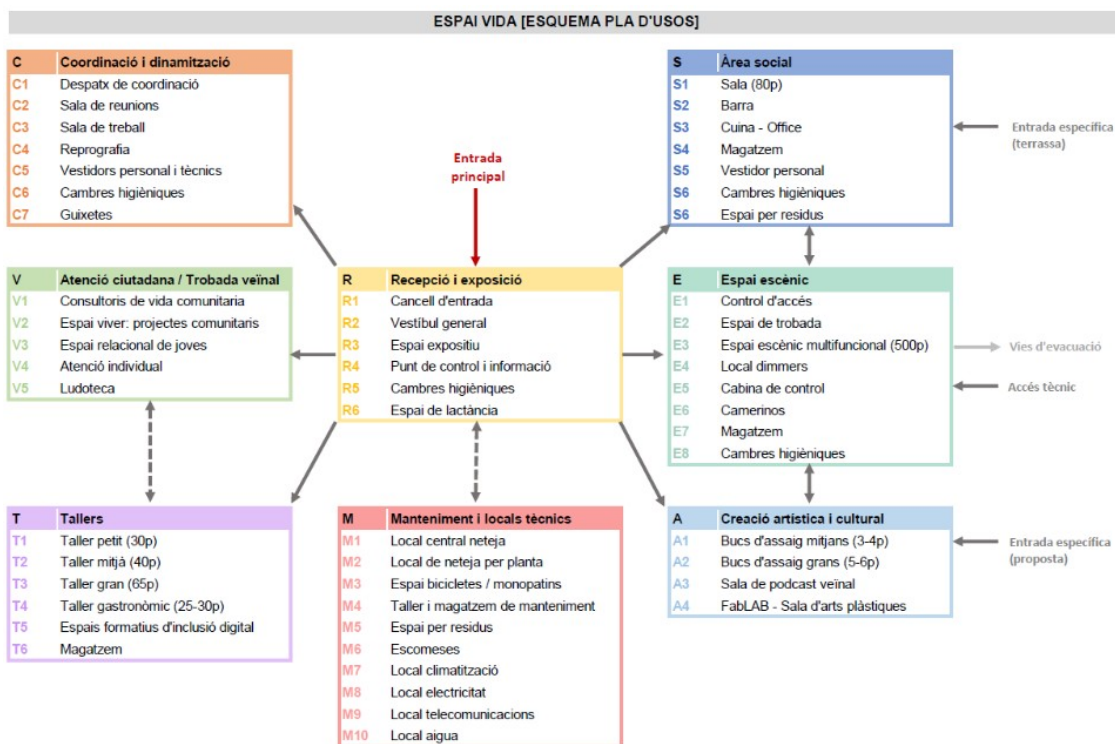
ESPAI VIDA [ESQUEMA PLA D'USOS]

| C | Coordinació i dinamització |
|---|---|
| C1 | Despatx de coordinació |
| C2 | Sala de reunions |
| C3 | Sala de treball |
| C4 | Reprografia |
| C5 | Vestidors personal i tècnics |
| C6 | Cambres higièniques |
| C7 | Guixetes |

Entrada principal

| S | Àrea social |
|---|---|
| S1 | Sala (80p) |
| S2 | Barra |
| S3 | Cuina - Office |
| S4 | Magatzem |
| S5 | Vestidor personal |
| S6 | Cambres higièniques |
| S6 | Espai per residus |

Entrada específica (terrassa)

| V | Atenció ciutadana / Trobada veïnal |
|---|---|
| V1 | Consultoris de vida comunitaria |
| V2 | Espai viver: projectes comunitaris |
| V3 | Espai relacional de joves |
| V4 | Atenció individual |
| V5 | Ludoteca |

| R | Recepció i exposició |
|---|---|
| R1 | Cancell d'entrada |
| R2 | Vestíbul general |
| R3 | Espai expositiu |
| R4 | Punt de control i informació |
| R5 | Cambres higièniques |
| R6 | Espai de lactància |

| E | Espai escènic |
|---|---|
| E1 | Control d'accés |
| E2 | Espai de trobada |
| E3 | Espai escènic multifuncional (500p) |
| E4 | Local dimmers |
| E5 | Cabina de control |
| E6 | Camerinos |
| E7 | Magatzem |
| E8 | Cambres higièniques |

Vies d'evacuació

Accés tècnic

| T | Tallers |
|---|---|
| T1 | Taller petit (30p) |
| T2 | Taller mitjà (40p) |
| T3 | Taller gran (65p) |
| T4 | Taller gastronòmic (25-30p) |
| T5 | Espais formatius d'inclusió digital |
| T6 | Magatzem |

| M | Manteniment i locals tècnics |
|---|---|
| M1 | Local central neteja |
| M2 | Local de neteja per planta |
| M3 | Espai bicicletes / monopatins |
| M4 | Taller i magatzem de manteniment |
| M5 | Espai per residus |
| M6 | Escomeses |
| M7 | Local climatització |
| M8 | Local electricitat |
| M9 | Local telecomunicacions |
| M10 | Local aigua |

| A | Creació artística i cultural |
|---|---|
| A1 | Bucs d'assaig mitjans (3-4p) |
| A2 | Bucs d'assaig grans (5-6p) |
| A3 | Sala de podcast veïnal |
| A4 | FabLAB - Sala d'arts plàstiques |

Entrada específica (proposta)